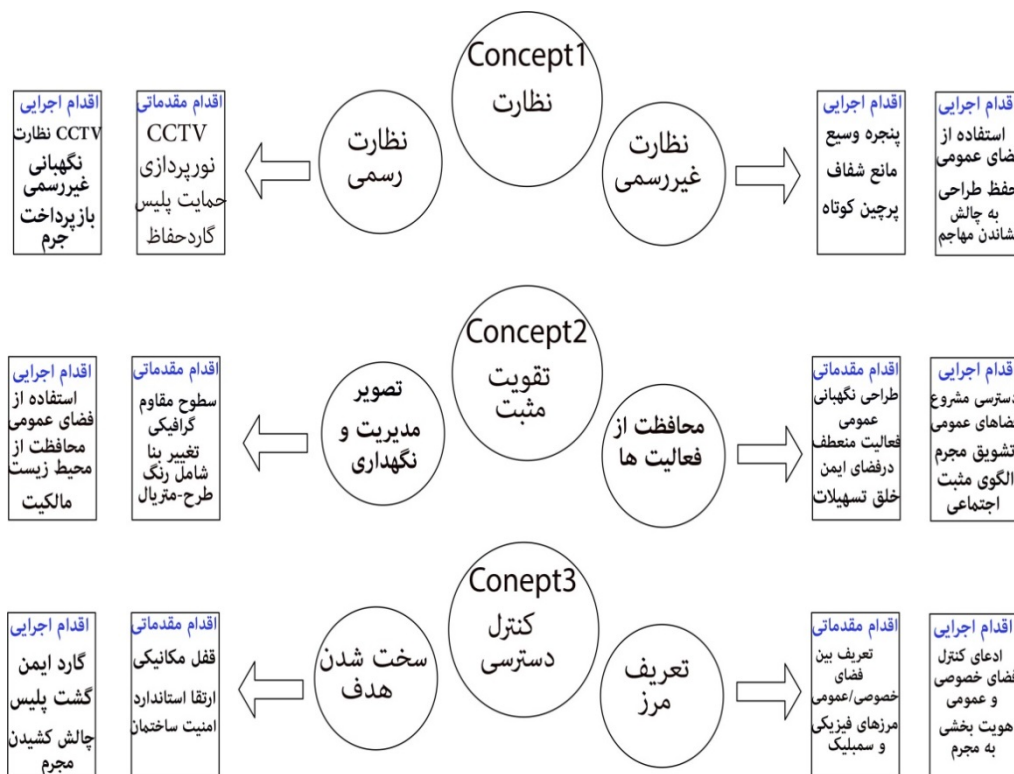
Concept1
نظارت

نظارت رسمی

اقدام مقدماتی
CCTV
نورپردازی
حمایت پلیس
گاردحفاظ

اقدام اجرایی
CCTV نظارت
نگهبانی غیررسمی
بازپرداخت جرم

نظارت غیررسمی

اقدام اجرایی
پنجره وسیع
مانع شفاف
پرچین کوتاه

اقدام اجرایی
استفاده از
ضای عمومی
حفظ طراحی
به چالش
شاندن مهاجم

Concept2
تقویت مثبت

تصویر مدیریت و نگهداری

اقدام مقدماتی
سطوح مقاوم گرافیکی
تغییر بنا
شامل رنگ
طرح-متریال

اقدام اجرایی
استفاده از
فضای عمومی
محافظت از
محیط زیست
مالکیت

محافظت از فعالیت ها

اقدام مقدماتی
طراحی نگهبانی
عمومی
فعالیت منعطف
درفضای ایمن
خلق تسهیلات

اقدام اجرایی
دسترسی مشروع
ضاهای عمومی
تشویق مجرم
الگوی مثبت
اجتماعی

Conept3
کنترل دسترسی

سخت شدن هدف

اقدام مقدماتی
قفل مکانیکی
ارتقا استاندارد
امنیت ساختمان

اقدام اجرایی
گارد ایمن
گشت پلیس
چالش کشیدن
مجرم

تعریف مرز

اقدام مقدماتی
تعریف بین
فضای
خصوصی/عمومی
مرزهای فیزیکی
و سمبلیک

اقدام اجرایی
ادعای کنترل
فضای خصوصی
و عمومی
هویت بخشی
به مجرم